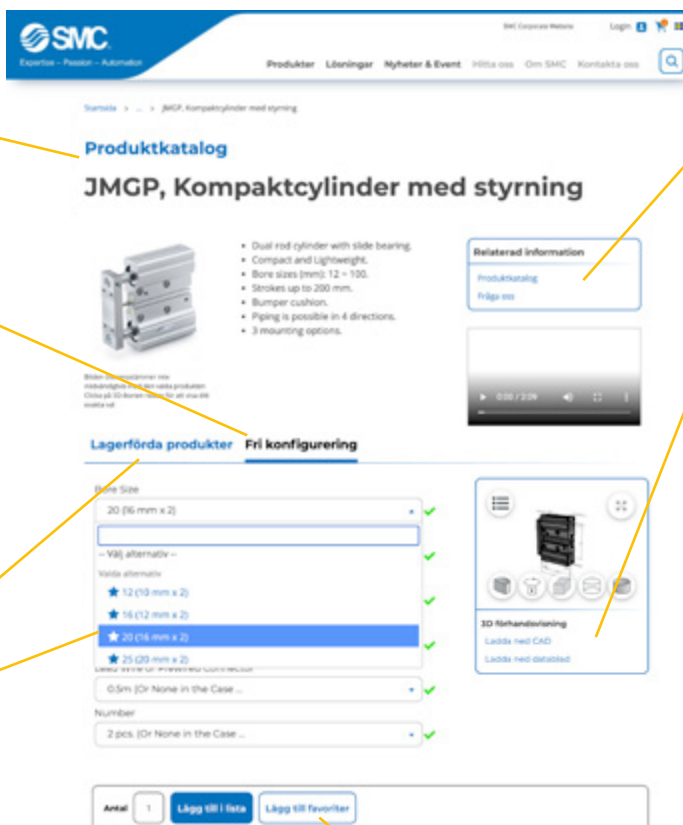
SMC
Expertise – Passion – Automation

SMC Corporate Website Login

Produkter Lösningar Nyheter & Event Hitta oss Om SMC Kontakta oss

Startsida > ... > JMGP, Kompaktcylinder med styrning

Produktkatalog

JMGP, Kompaktcylinder med styrning

• Dual rod cylinder with slide bearing.
• Compact and Lightweight.
• Bore sizes (mm): 12 ~ 100.
• Strokes up to 200 mm.
• Bumper cushion.
• Piping is possible in 4 directions.
• 3 mounting options.

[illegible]

Relaterad information
Produktkatalog
Fråga oss

0:00 / 2:09

Lagerförda produkter Fri konfigurering

Bore Size
20 (16 mm x 2)
-- Välj alternativ --
Valda alternativ
12 (10 mm x 2)
16 (12 mm x 2)
20 (16 mm x 2)
25 (20 mm x 2)
Lead Wire or Prewired Connector
0.5m (Or None in the Case ...
Number
2 pcs. (Or None in the Case ...

3D förhandsvisning
Ladda ned CAD
Ladda ned datablad

Antal 1 Lägg till i lista Lägg till favoriter